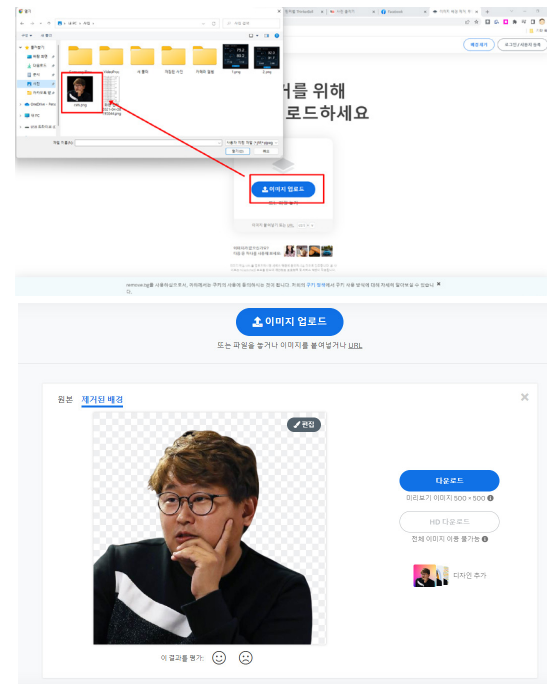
열기

새 폴더

사진

1.png

2.png

1.png

파일 이름(N):

열기(O)

취소

배경 제거

로그인/가입

를 위해

로드하세요

이미지 업로드

이미지 붙여넣기

이미지 업로드

또는 파일을 놓거나 이미지를 붙여넣거나 URL

원본

제거된 배경

편집

다운로드

미리보기 이미지 500 × 500

HD 다운로드

전체 이미지 이용 불가능

디자인 추가

이 결과를 평가: